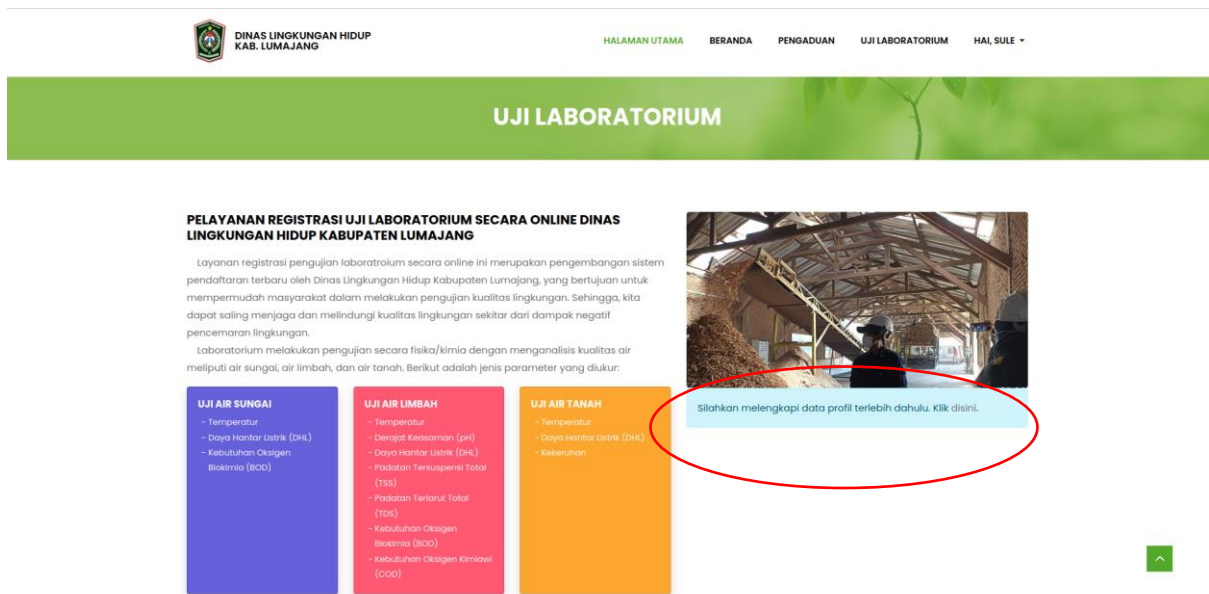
DINAS LINGKUNGAN HIDUP
KAB. LUMAJANG

HALAMAN UTAMA BERANDA PENGADUAN UJI LABORATORIUM HAI, SULE

UJI LABORATORIUM

PELAYANAN REGISTRASI UJI LABORATORIUM SECARA ONLINE DINAS LINGKUNGAN HIDUP KABUPATEN LUMAJANG

Layanan registrasi pengujian laboratroium secara online ini merupakan pengembangan sistem pendaftaran terbaru oleh Dinas Lingkungan Hidup Kabupaten Lumajang, yang bertujuan untuk mempermudah masyarakat dalam melakukan pengujian kualitas lingkungan. Sehingga, kita dapat saling menjaga dan melindungi kualitas lingkungan sekitar dari dampak negatif pencemaran lingkungan.

Laboratorium melakukan pengujian secara fisika/kimia dengan menganalisis kualitas air meliputi air sungai, air limbah, dan air tanah. Berikut adalah jenis parameter yang diukur:

UJI AIR SUNGAI
- Temperatur
- Daya Hantar Listrik (DHL)
- Kebutuhan Oksigen Biokimia (BOD)

UJI AIR LIMBAH
- Temperatur
- Derajat Keasaman (pH)
- Daya Hantar Listrik (DHL)
- Padatan Tersuspensi Total (TSS)
- Padatan Terlarut Total (TDS)
- Kebutuhan Oksigen Biokimia (BOD)
- Kebutuhan Oksigen Kimiawi (COD)

UJI AIR TANAH
- Temperatur
- Daya Hantar Listrik (DHL)
- Kekeruhan

Silahkan melengkapi data profil terlebih dahulu. Klik disini.